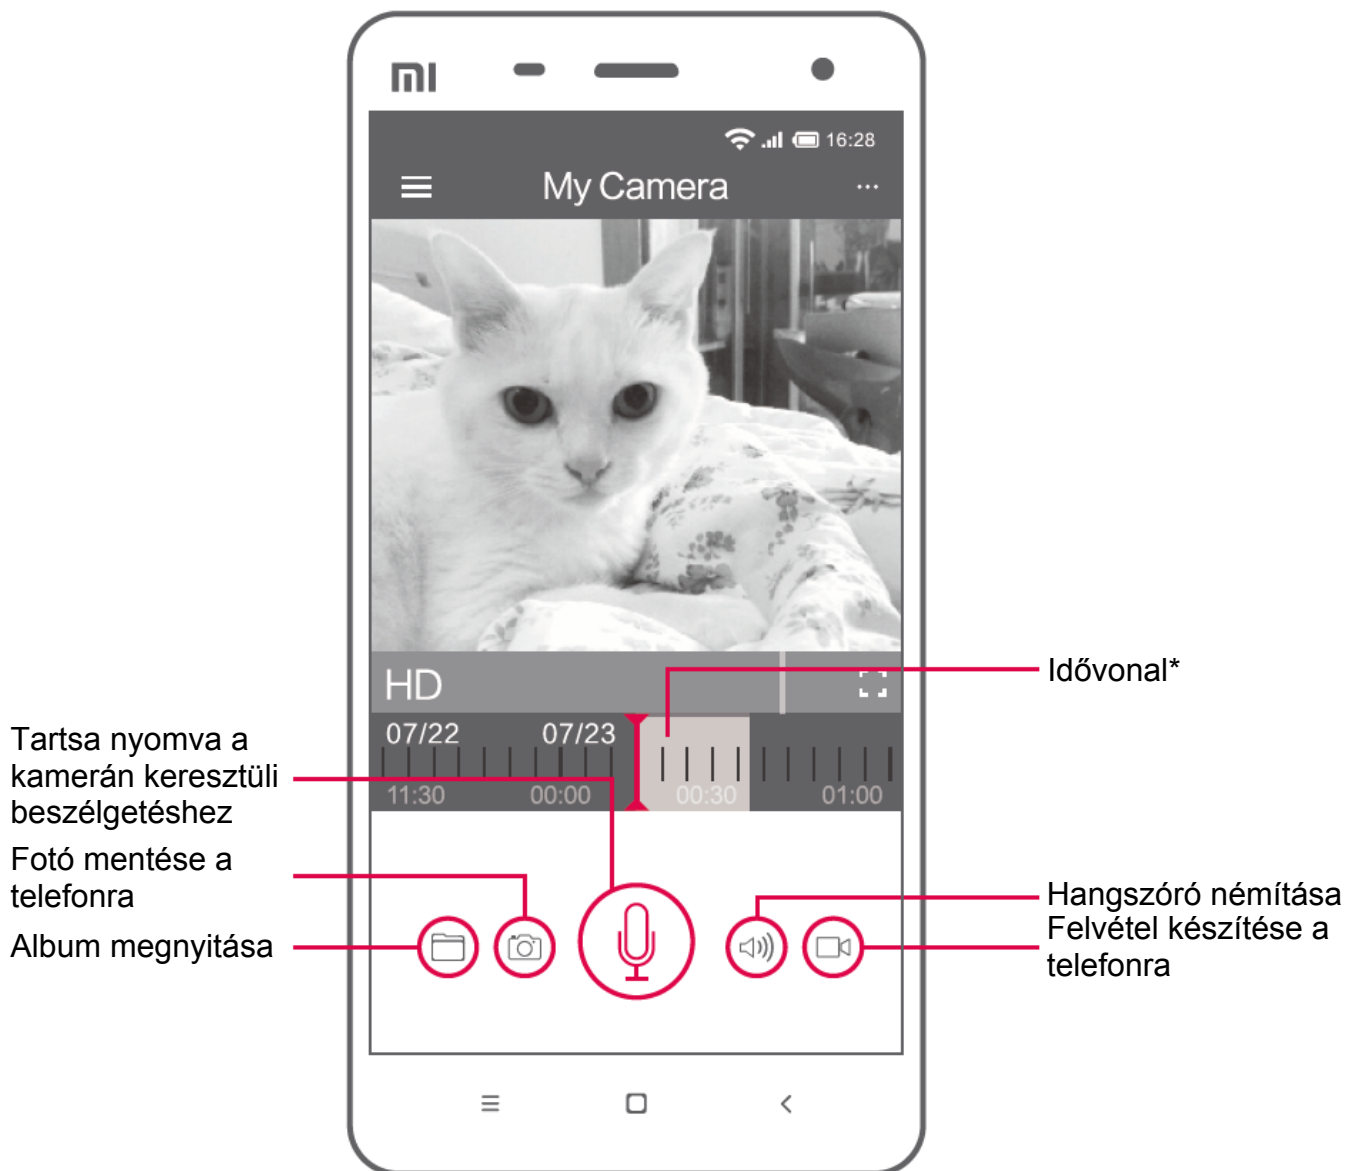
MI

16:28

My Camera

HD

07/22
07/23
11:30
00:00
00:30
01:00

Idővonal*

Tartsa nyomva a kamerán keresztüli beszélgetéshez

Fotó mentése a telefonra

Album megnyitása

Hangszóró némítása

Felvétel készítése a telefonra